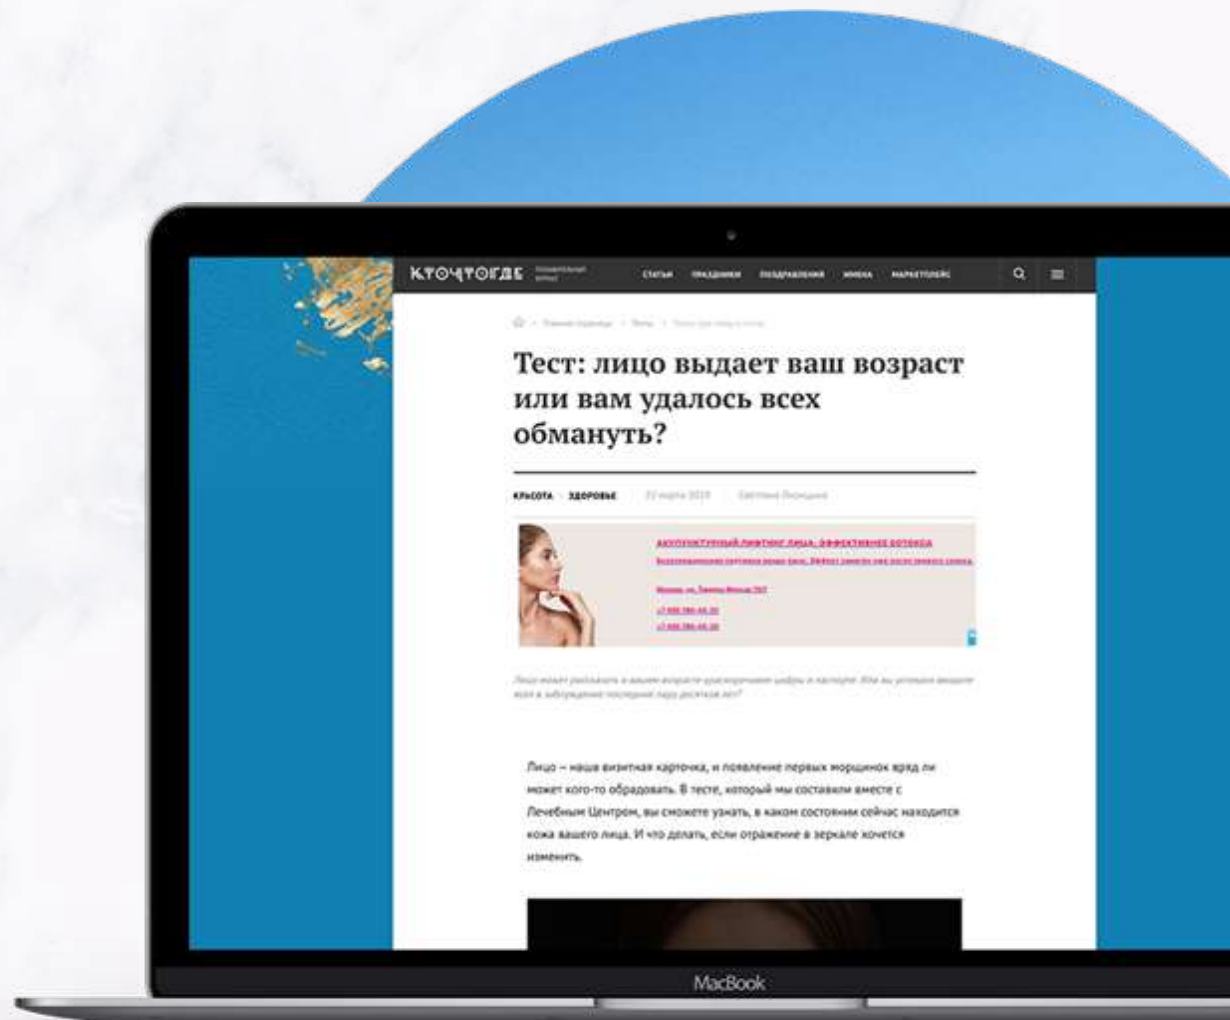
КТОЧТОГДЕ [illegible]

СТАТЬИ ПРАЗДНИКИ ПОЗДРАВЛЕНИЯ ИМЕНА МАРКЕТПЛЕЙС

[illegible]

Тест: лицо выдает ваш возраст или вам удалось всех обмануть?

КРАСОТА · ЗДОРОВЬЕ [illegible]

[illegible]

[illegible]

Лицо – наша визитная карточка, и появление первых морщинок вряд ли может кого-то обрадовать. В тесте, который мы составили вместе с Лечебным Центром, вы сможете узнать, в каком состоянии сейчас находится кожа вашего лица. И что делать, если отражение в зеркале хочется изменить.

MacBook